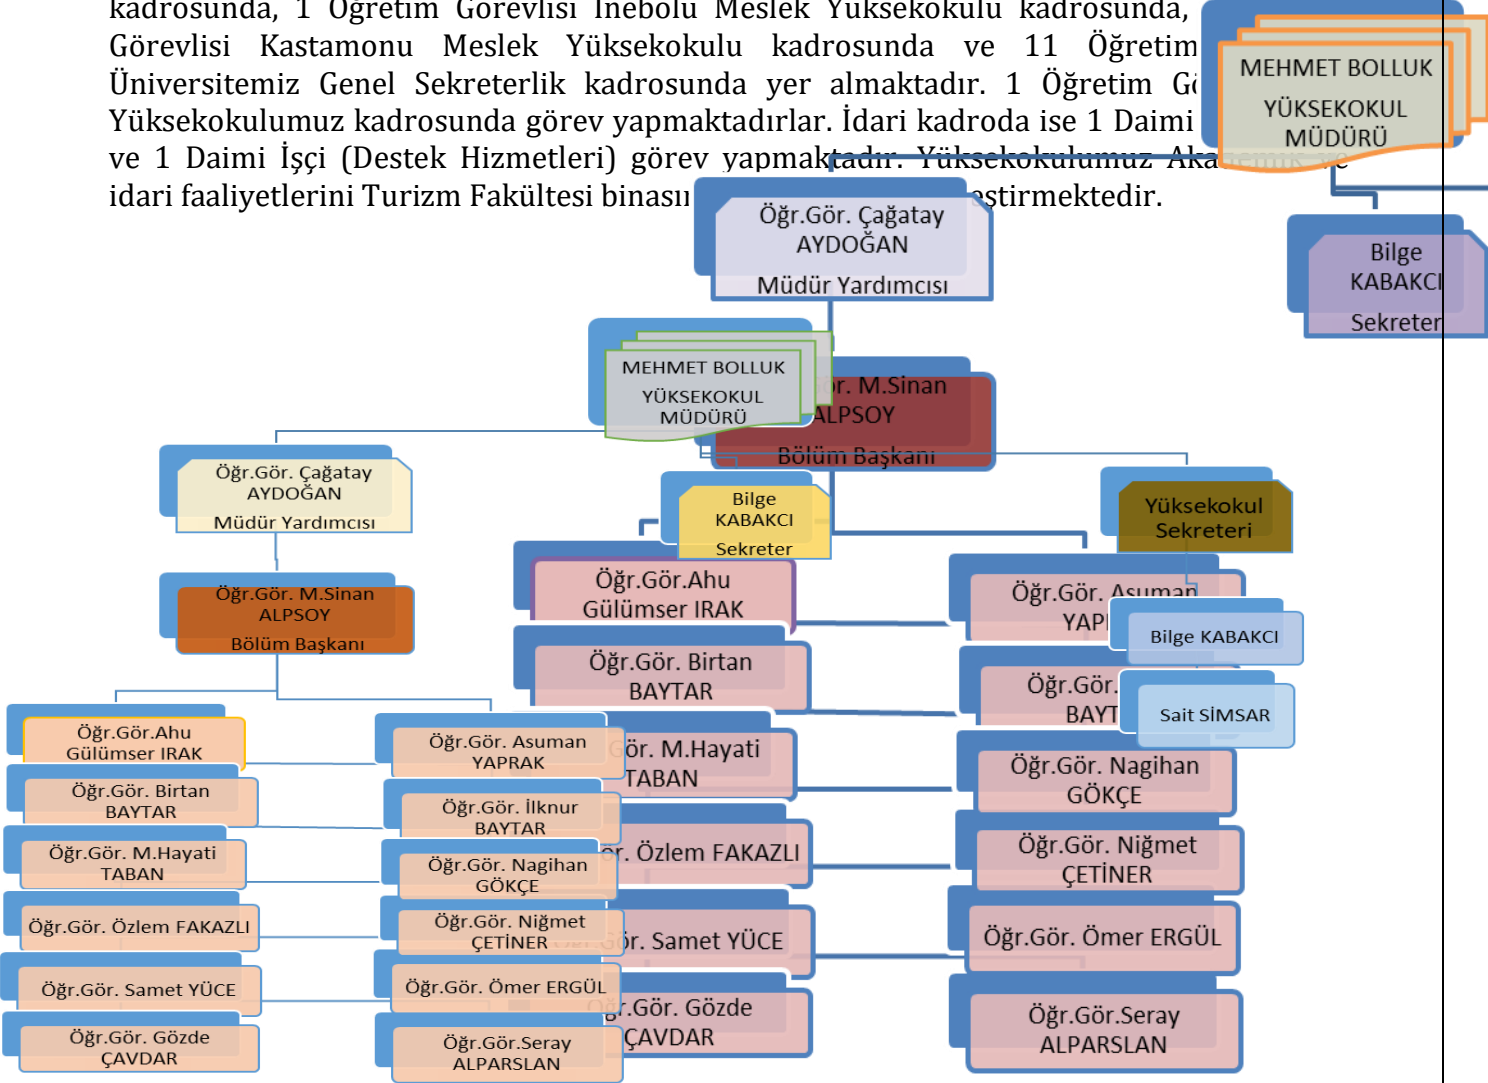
kadrosunda, 1 Öğretim Görevlisi İnebolu Meslek Yüksekokulu kadrosunda, Görevlisi Kastamonu Meslek Yüksekokulu kadrosunda ve 11 Öğretim Üniversitemiz Genel Sekreterlik kadrosunda yer almaktadır. 1 Öğretim G Yüksekokulumuz kadrosunda görev yapmaktadırlar. İdari kadroda ise 1 Daimi ve 1 Daimi İşçi (Destek Hizmetleri) görev yapmaktadır. Yüksekokulumuz Aka idari faaliyetlerini Turizm Fakültesi binası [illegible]stirmektedir.

MEHMET BOLLUK
YÜKSEKOKUL MÜDÜRÜ

Öğr.Gör. Çağatay AYDOĞAN
Müdür Yardımcısı

Bilge KABAKCI
Sekreter

MEHMET BOLLUK
YÜKSEKOKUL MÜDÜRÜ

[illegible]r. M.Sinan ALPSOY
Bölüm Başkanı

Öğr.Gör. Çağatay AYDOĞAN
Müdür Yardımcısı

Bilge KABAKCI
Sekreter

Yüksekokul Sekreteri

Öğr.Gör. M.Sinan ALPSOY
Bölüm Başkanı

Öğr.Gör.Ahu Gülümser IRAK

Öğr.Gör. Asuman YAP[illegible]

Bilge KABAKCI

Öğr.Gör. Birtan BAYTAR

Öğr.Gör. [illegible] BAYT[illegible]

Sait SİMSAR

Öğr.Gör.Ahu Gülümser IRAK

Öğr.Gör. Asuman YAPRAK

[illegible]ör. M.Hayati TABAN

Öğr.Gör. Nagihan GÖKÇE

Öğr.Gör. Birtan BAYTAR

Öğr.Gör. İlknur BAYTAR

Öğr.Gör. M.Hayati TABAN

Öğr.Gör. Nagihan GÖKÇE

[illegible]r. Özlem FAKAZLI

Öğr.Gör. Niğmet ÇETİNER

Öğr.Gör. Özlem FAKAZLI

Öğr.Gör. Niğmet ÇETİNER

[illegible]r. Samet YÜCE

Öğr.Gör. Ömer ERGÜL

Öğr.Gör. Samet YÜCE

Öğr.Gör. Ömer ERGÜL

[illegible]r.Gör. Gözde ÇAVDAR

Öğr.Gör. Gözde ÇAVDAR

Öğr.Gör.Seray ALPARSLAN

Öğr.Gör.Seray ALPARSLAN